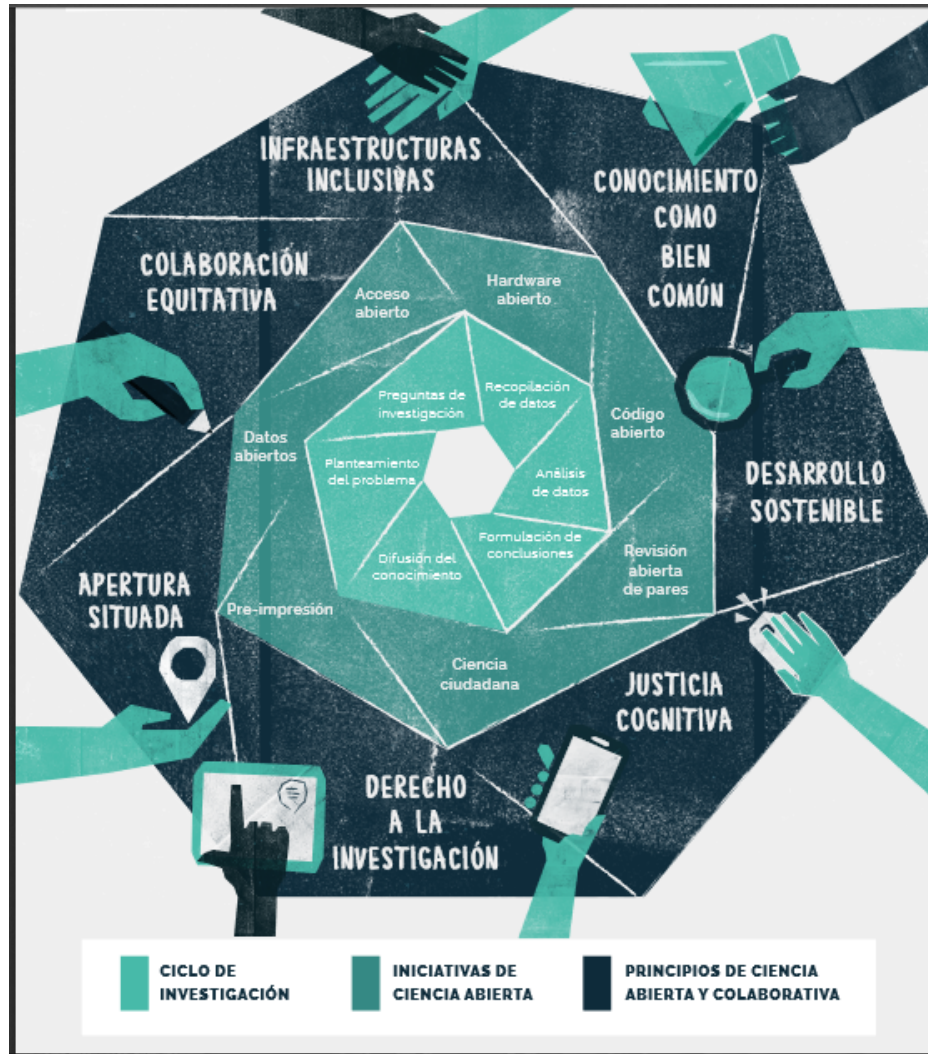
INFRAESTRUCTURAS INCLUSIVAS

CONOCIMIENTO COMO BIEN COMÚN

COLABORACIÓN EQUITATIVA

Acceso abierto

Hardware abierto

Preguntas de investigación

Recopilación de datos

Código abierto

Datos abiertos

Planteamiento del problema

Análisis de datos

DESARROLLO SOSTENIBLE

Formulación de conclusiones

Difusión del conocimiento

Revisión abierta de pares

APERTURA SITUADA

Pre-impresión

Ciencia ciudadana

JUSTICIA COGNITIVA

DERECHO A LA INVESTIGACIÓN

CICLO DE INVESTIGACIÓN

INICIATIVAS DE CIENCIA ABIERTA

PRINCIPIOS DE CIENCIA ABIERTA Y COLABORATIVA